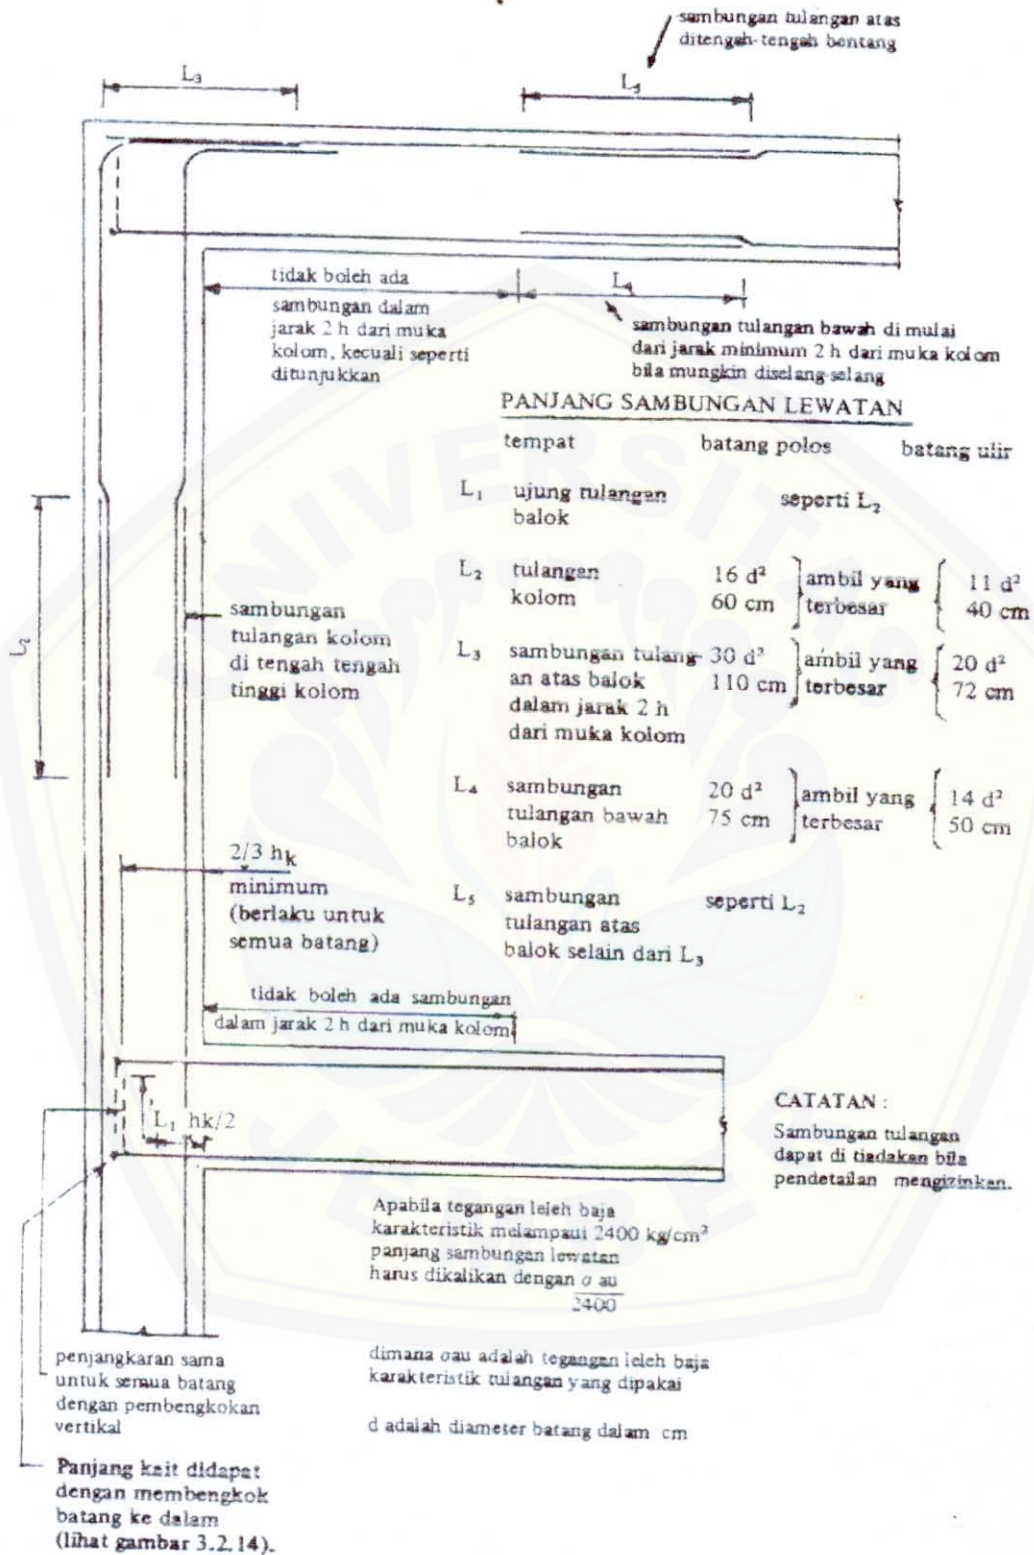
sambungan tulangan atas ditengah-tengah bentang

$L_3$

$L_5$

tidak boleh ada sambungan dalam jarak 2 h dari muka kolom, kecuali seperti ditunjukkan

$L_4$

sambungan tulangan bawah di mulai dari jarak minimum 2 h dari muka kolom bila mungkin diselang-selang

PANJANG SAMBUNGAN LEWATAN

| tempat | | batang polos | | batang ulir |
|---|---|---|---|---|
| $L_1$ | ujung tulangan balok | seperti $L_2$ | | |
| $L_2$ | tulangan kolom | $16\ d^2$ / 60 cm | ambil yang terbesar | $11\ d^2$ / 40 cm |
| $L_3$ | sambungan tulangan atas balok dalam jarak 2 h dari muka kolom | $30\ d^2$ / 110 cm | ambil yang terbesar | $20\ d^2$ / 72 cm |
| $L_4$ | sambungan tulangan bawah balok | $20\ d^2$ / 75 cm | ambil yang terbesar | $14\ d^2$ / 50 cm |
| $L_5$ | sambungan tulangan atas balok selain dari $L_3$ | seperti $L_2$ | | |

$L_2$

sambungan tulangan kolom di tengah tengah tinggi kolom

$2/3\ h_k$ minimum (berlaku untuk semua batang)

tidak boleh ada sambungan dalam jarak 2 h dari muka kolom

$L_1$ hk/2

CATATAN :
Sambungan tulangan dapat di tiadakan bila pendetailan mengizinkan.

Apabila tegangan leleh baja karakteristik melampaui 2400 kg/cm$^2$ panjang sambungan lewatan harus dikalikan dengan $\frac{\sigma au}{2400}$

dimana σau adalah tegangan leleh baja karakteristik tulangan yang dipakai

d adalah diameter batang dalam cm

penjangkaran sama untuk semua batang dengan pembengkokan vertikal

Panjang kait didapat dengan membengkok batang ke dalam (lihat gambar 3.2.14).